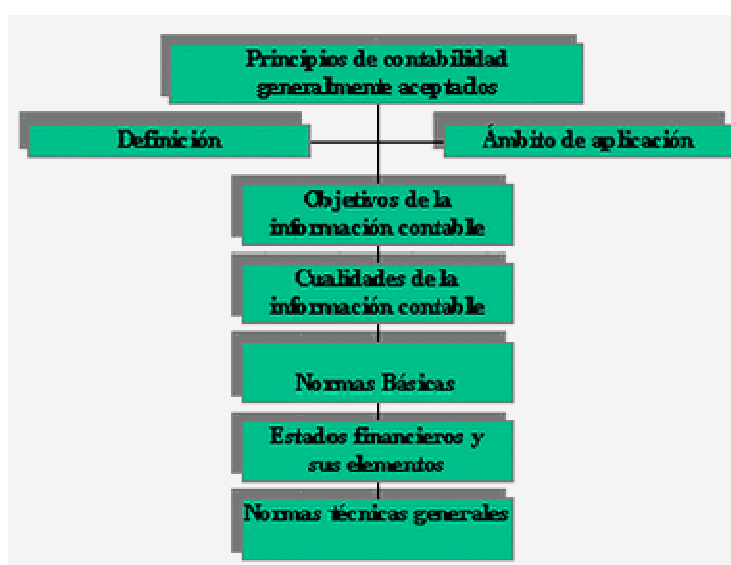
Principios de contabilidad generalmente aceptados

Definición

Ámbito de aplicación

Objetivos de la información contable

Cualidades de la información contable

Normas Básicas

Estados financieros y sus elementos

Normas técnicas generales